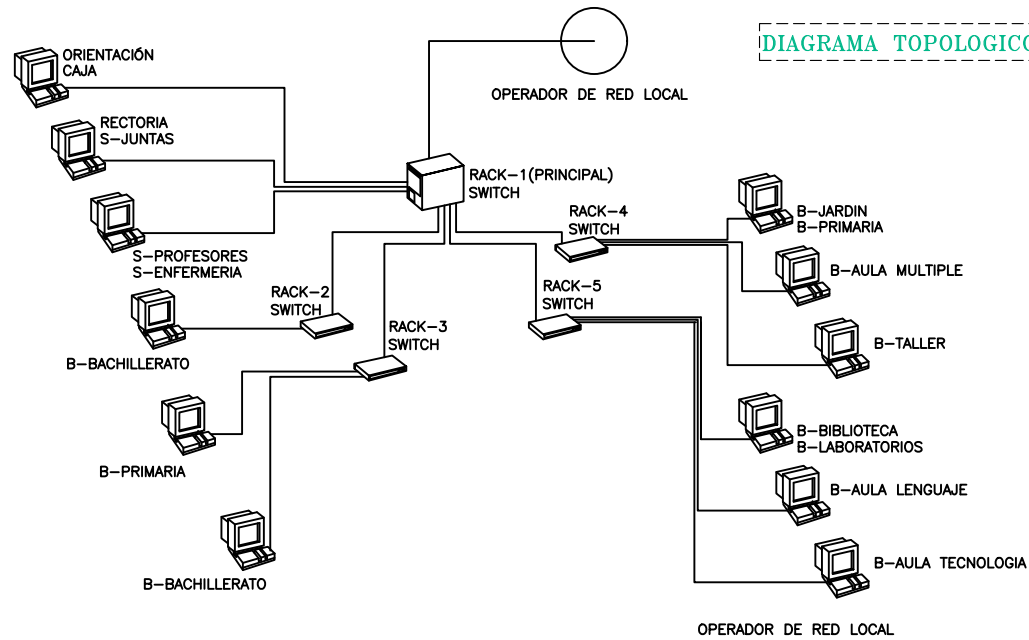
DIAGRAMA TOPOLOGICO

OPERADOR DE RED LOCAL

ORIENTACIÓN
CAJA

RECTORIA
S-JUNTAS

RACK-1(PRINCIPAL)
SWITCH

S-PROFESORES
S-ENFERMERIA

RACK-4
SWITCH

B-JARDIN
B-PRIMARIA

B-AULA MULTIPLE

RACK-2
SWITCH

RACK-5
SWITCH

B-BACHILLERATO

RACK-3
SWITCH

B-TALLER

B-BIBLIOTECA
B-LABORATORIOS

B-PRIMARIA

B-AULA LENGUAJE

B-BACHILLERATO

B-AULA TECNOLOGIA

OPERADOR DE RED LOCAL